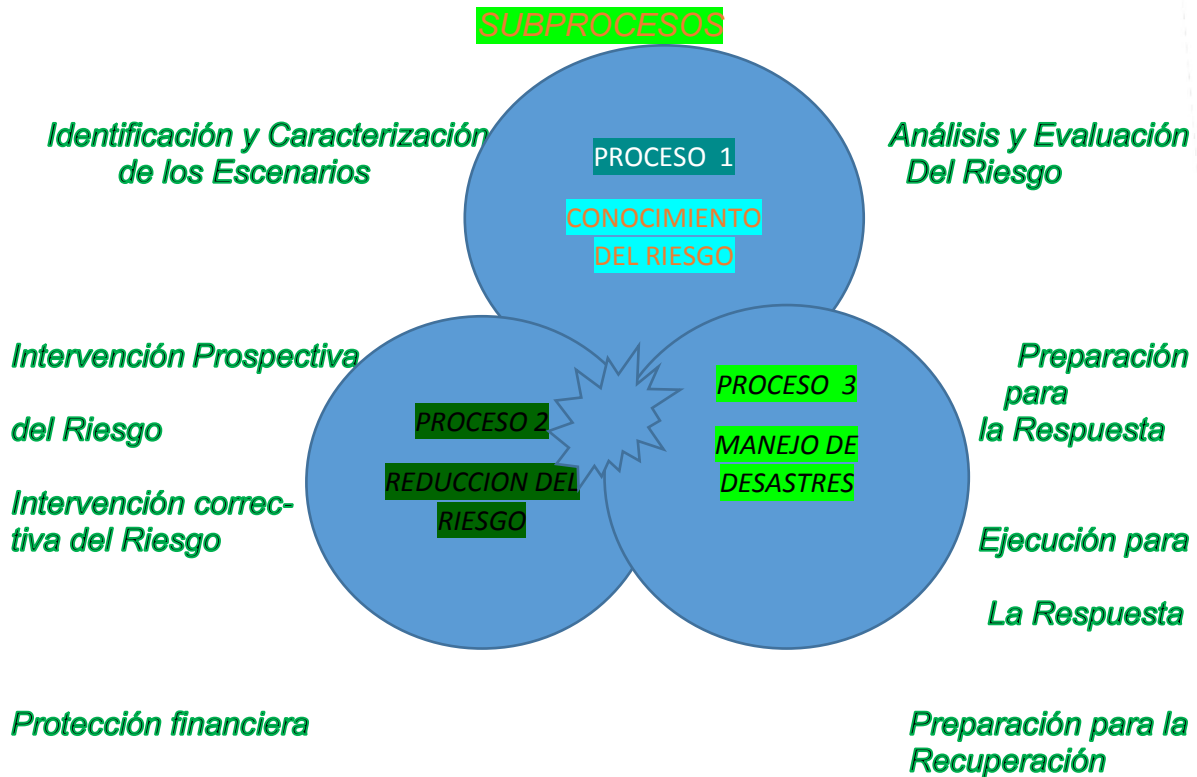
SUBPROCESOS

Identificación y Caracterización de los Escenarios

PROCESO 1

CONOCIMIENTO DEL RIESGO

Análisis y Evaluación Del Riesgo

Intervención Prospectiva

del Riesgo

Intervención correctiva del Riesgo

PROCESO 2

REDUCCION DEL RIESGO

PROCESO 3

MANEJO DE DESASTRES

Preparación para la Respuesta

Ejecución para

La Respuesta

Protección financiera

Preparación para la Recuperación